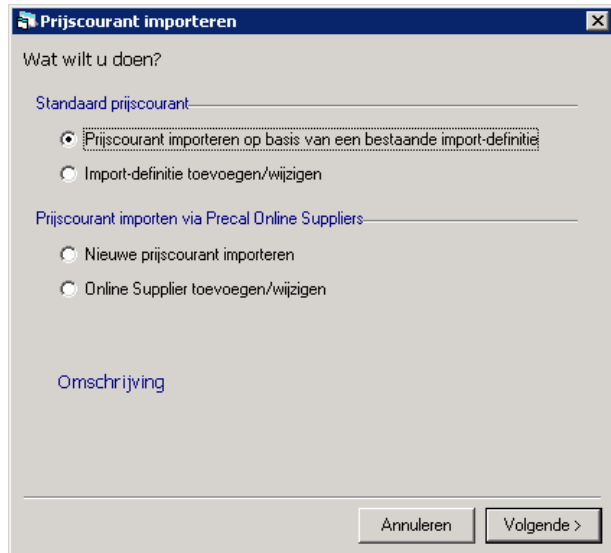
Prijscourant importeren

Wat wilt u doen?

Standaard prijscourant

Prijscourant importeren op basis van een bestaande import-definitie

Import-definitie toevoegen/wijzigen

Prijscourant importen via Precal Online Suppliers

Nieuwe prijscourant importeren

Online Supplier toevoegen/wijzigen

Omschrijving

Annuleren

Volgende >